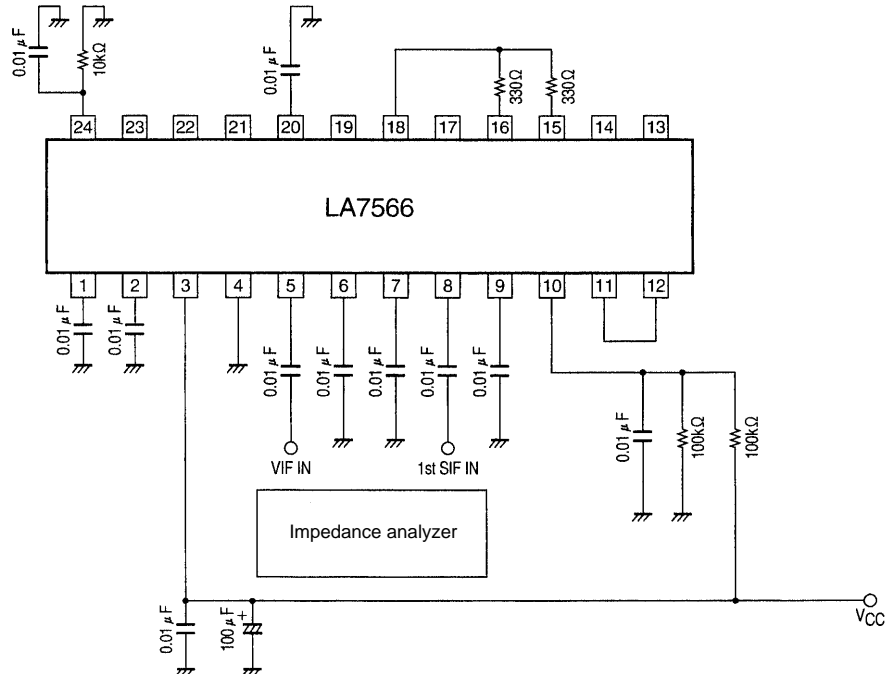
0.01 μF
10kΩ
0.01 μF
330Ω
330Ω
24 23 22 21 20 19 18 17 16 15 14 13
LA7566
1 2 3 4 5 6 7 8 9 10 11 12
0.01 μF
0.01 μF
0.01 μF
0.01 μF
0.01 μF
0.01 μF
0.01 μF
VIF IN
1st SIF IN
0.01 μF
100kΩ
100kΩ
Impedance analyzer
0.01 μF
100 μF
+
$V_{CC}$